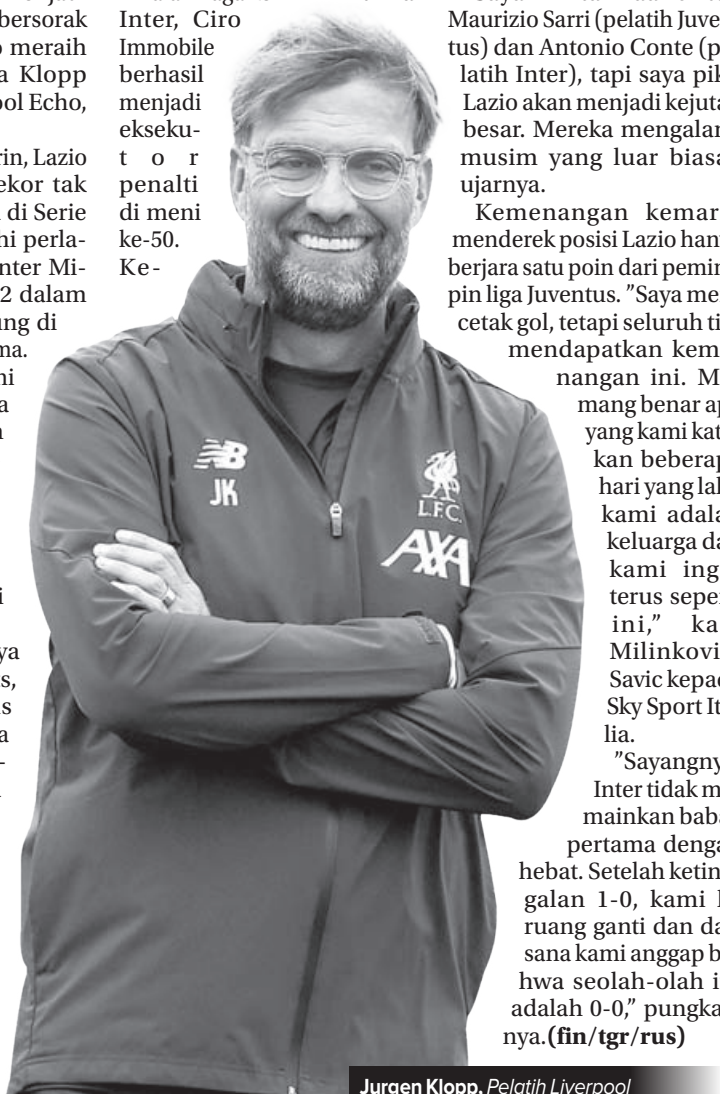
bersorak
meraih
a Klopp
ool Echo,

rin, Lazio
ekor tak
di Serie
ni perla-
nter Mi-
2 dalam
ung di
ma.
ni
a
n

i

ya
s,
s
a
-
.

Inter, Ciro Immobile berhasil menjadi eksekutor penalti di meni ke-50. Ke-

Maurizio Sarri (pelatih Juventus) dan Antonio Conte (pelatih Inter), tapi saya pik Lazio akan menjadi kejuta besar. Mereka mengalam musim yang luar biasa ujarnya.

Kemenangan kemar menderek posisi Lazio hany berjara satu poin dari pemim pin liga Juventus. "Saya me cetak gol, tetapi seluruh ti mendapatkan kemenangan ini. M mang benar ap yang kami kat kan beberap hari yang lal kami adala keluarga da kami ing terus seper ini," ka Milinkovi Savic kepad Sky Sport It lia.

"Sayangny Inter tidak m mainkan baba pertama denga hebat. Setelah ketin galan 1-0, kami l ruang ganti dan da sana kami anggap b hwa seolah-olah i adalah 0-0," pungka nya.**(fin/tgr/rus)**

JK
L.F.C.
AXA

**Jurgen Klopp,** *Pelatih Liverpool*